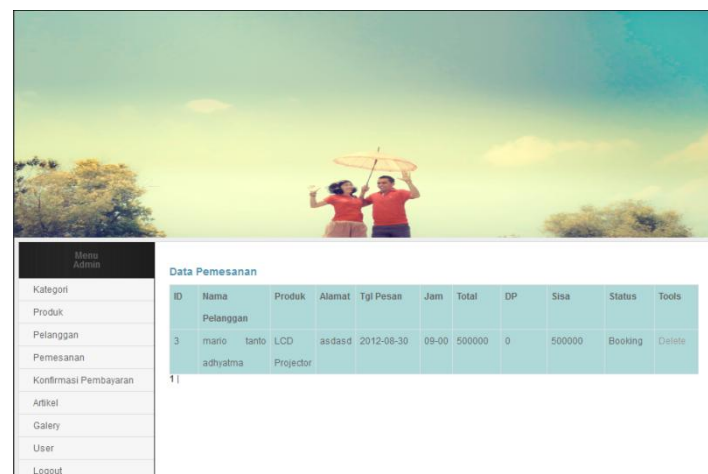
Menu
Admin

Kategori
Produk
Pelanggan
Pemesanan
Konfirmasi Pembayaran
Artikel
Galery
User
Logout

Data Pemesanan

| ID | Nama Pelanggan | Produk | Alamat | Tgl Pesan | Jam | Total | DP | Sisa | Status | Tools |
|---|---|---|---|---|---|---|---|---|---|---|
| 3 | mario tanto adhyatma | LCD Projector | asdasd | 2012-08-30 | 09-00 | 500000 | 0 | 500000 | Booking | Delete |

1 |